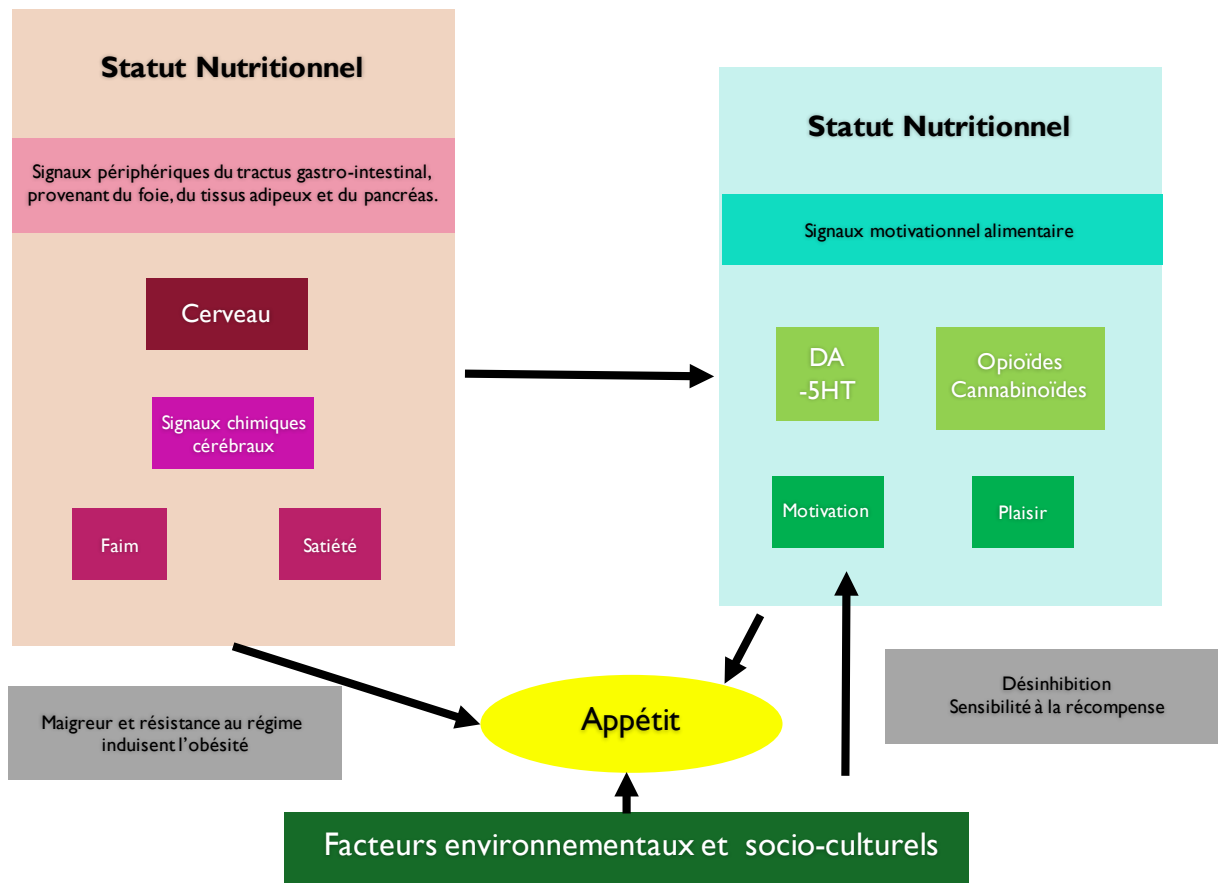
Statut Nutritionnel

Signaux périphériques du tractus gastro-intestinal, provenant du foie, du tissus adipeux et du pancréas.

Cerveau

Signaux chimiques cérébraux

Faim

Satiété

Statut Nutritionnel

Signaux motivationnel alimentaire

DA -5HT

Opioïdes Cannabinoïdes

Motivation

Plaisir

Maigreur et résistance au régime induisent l'obésité

Appétit

Désinhibition Sensibilité à la récompense

Facteurs environnementaux et socio-culturels